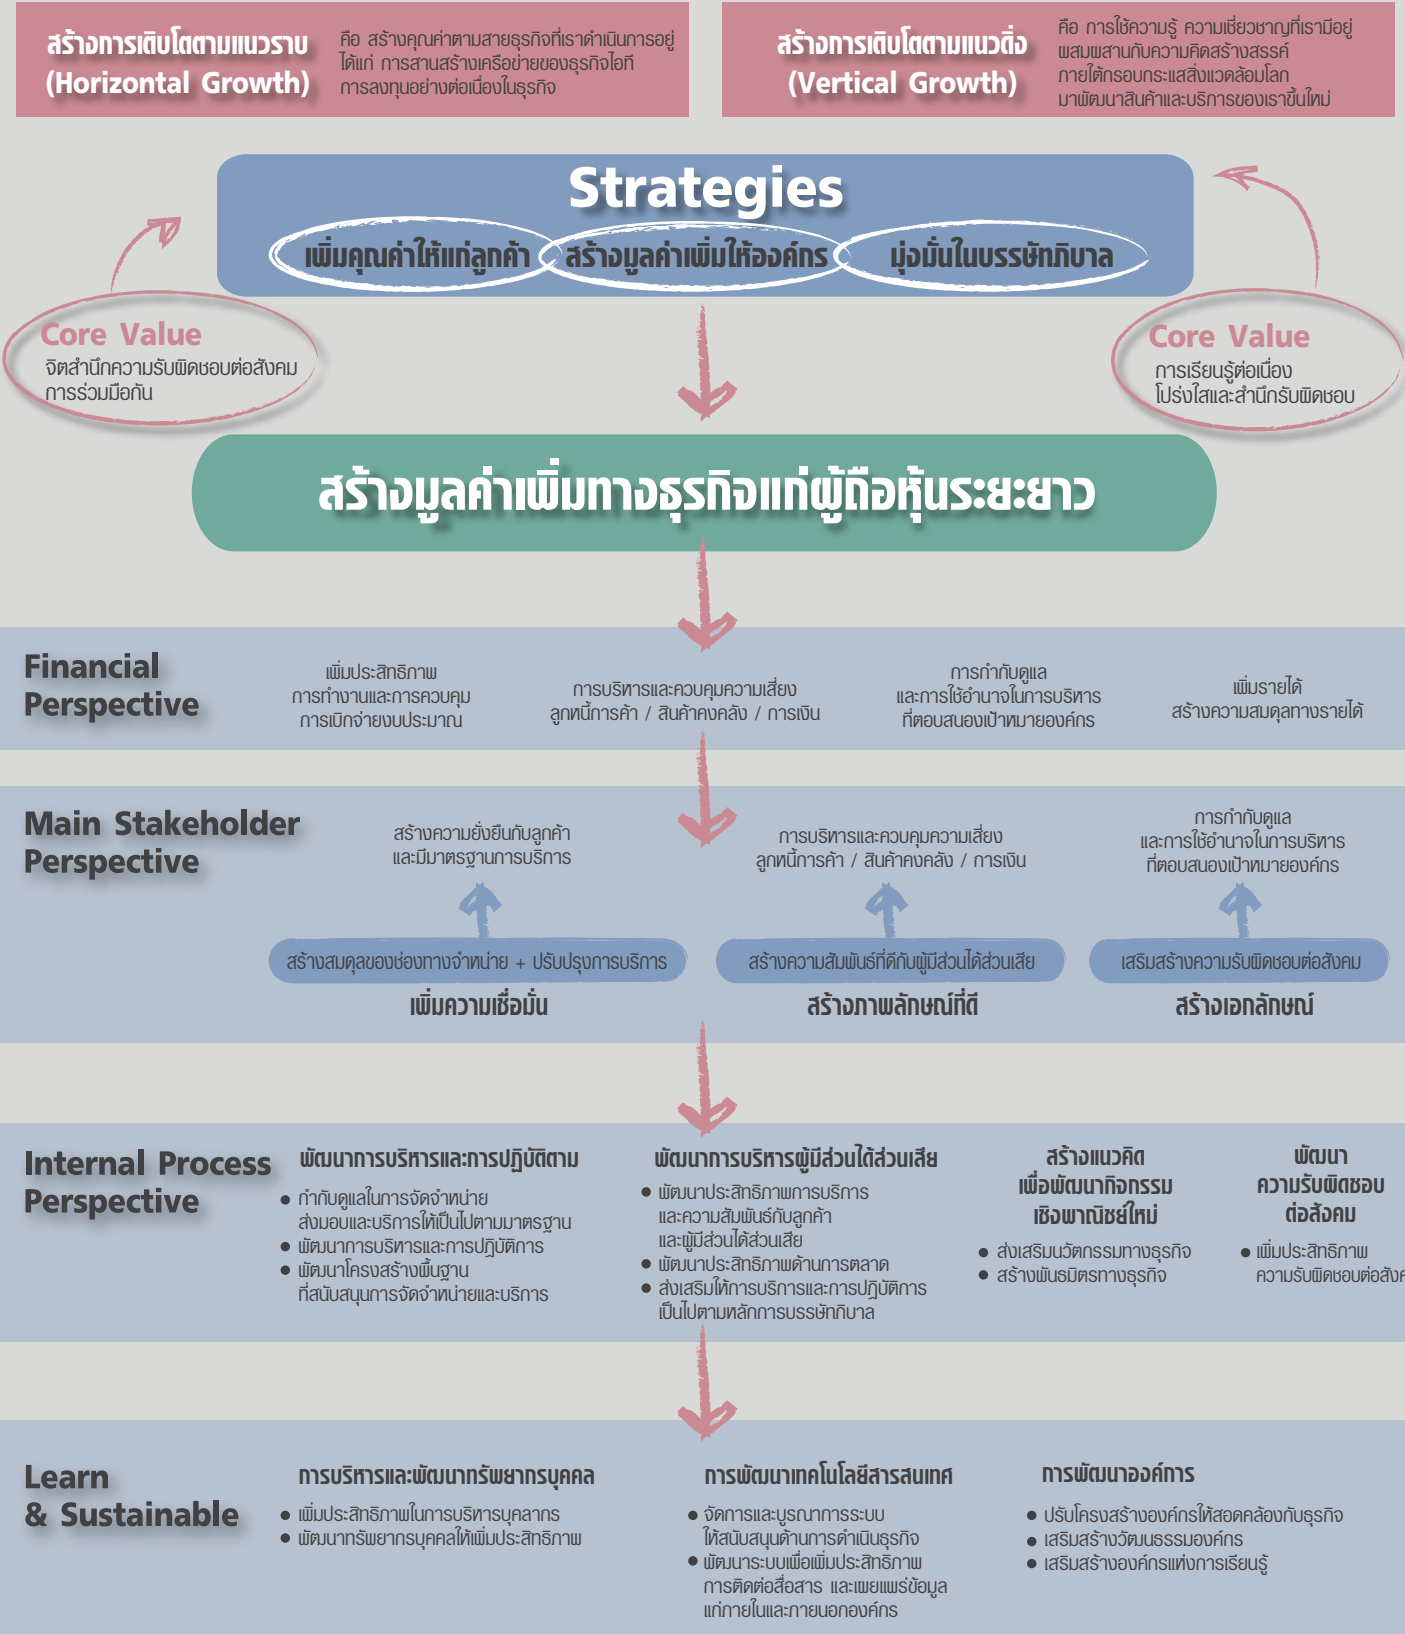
สร้างการเติบโตตามแนวราบ (Horizontal Growth)

คือ สร้างคุณค่าตามสายธุรกิจที่เราดำเนินการอยู่ ได้แก่ การสานสร้างเครือข่ายของธุรกิจไอที การลงทุนอย่างต่อเนื่องในธุรกิจ

สร้างการเติบโตตามแนวดิ่ง (Vertical Growth)

คือ การใช้ความรู้ ความเชี่ยวชาญที่เรามีอยู่ ผสมผสานกับความคิดสร้างสรรค์ ภายใต้กรอบกระแสสิ่งแวดล้อมโลก มาพัฒนาสินค้าและบริการของเราขึ้นใหม่

Strategies

เพิ่มคุณค่าให้แก่ลูกค้า สร้างมูลค่าเพิ่มให้องค์กร มุ่งมั่นในบรรษัทภิบาล

Core Value
จิตสำนึกความรับผิดชอบต่อสังคม
การร่วมมือกัน

Core Value
การเรียนรู้ต่อเนื่อง
โปร่งใสและสำนึกรับผิดชอบ

สร้างมูลค่าเพิ่มทางธุรกิจแก่ผู้ถือหุ้นระยะยาว

Financial Perspective

เพิ่มประสิทธิภาพ การทำงานและการควบคุม การเบิกจ่ายงบประมาณ

การบริหารและควบคุมความเสี่ยง ลูกหนี้การค้า / สินค้าคงคลัง / การเงิน

การกำกับดูแล และการใช้อำนาจในการบริหาร ที่ตอบสนองเป้าหมายองค์กร

เพิ่มรายได้ สร้างความสมดุลทางรายได้

Main Stakeholder Perspective

สร้างความยั่งยืนกับลูกค้า และมีมาตรฐานการบริการ

การบริหารและควบคุมความเสี่ยง ลูกหนี้การค้า / สินค้าคงคลัง / การเงิน

การกำกับดูแล และการใช้อำนาจในการบริหาร ที่ตอบสนองเป้าหมายองค์กร

สร้างสมดุลของช่องทางจำหน่าย + ปรับปรุงการบริการ
เพิ่มความเชื่อมั่น

สร้างความสัมพันธ์ที่ดีกับผู้มีส่วนได้ส่วนเสีย
สร้างภาพลักษณ์ที่ดี

เสริมสร้างความรับผิดชอบต่อสังคม
สร้างเอกลักษณ์

Internal Process Perspective

พัฒนาการบริหารและการปฏิบัติตาม
● กำกับดูแลในการจัดจำหน่าย ส่งมอบและบริการให้เป็นไปตามมาตรฐาน
● พัฒนาการบริหารและการปฏิบัติการ
● พัฒนาโครงสร้างพื้นฐาน ที่สนับสนุนการจัดจำหน่ายและบริการ

พัฒนาการบริหารผู้มีส่วนได้ส่วนเสีย
● พัฒนาประสิทธิภาพการบริการ และความสัมพันธ์กับลูกค้า และผู้มีส่วนได้ส่วนเสีย
● พัฒนาประสิทธิภาพด้านการตลาด
● ส่งเสริมให้การบริการและการปฏิบัติการ เป็นไปตามหลักการบรรษัทภิบาล

สร้างแนวคิด เพื่อพัฒนากิจกรรม เชิงพาณิชย์ใหม่
● ส่งเสริมนวัตกรรมทางธุรกิจ
● สร้างพันธมิตรทางธุรกิจ

พัฒนา ความรับผิดชอบ ต่อสังคม
● เพิ่มประสิทธิภาพ ความรับผิดชอบต่อสังค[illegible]

Learn & Sustainable

การบริหารและพัฒนาทรัพยากรบุคคล
● เพิ่มประสิทธิภาพในการบริหารบุคลากร
● พัฒนาทรัพยากรบุคคลให้เพิ่มประสิทธิภาพ

การพัฒนาเทคโนโลยีสารสนเทศ
● จัดการและบูรณาการระบบ ให้สนับสนุนด้านการดำเนินธุรกิจ
● พัฒนาระบบเพื่อเพิ่มประสิทธิภาพ การติดต่อสื่อสาร และเผยแพร่ข้อมูล แก่ภายในและภายนอกองค์กร

การพัฒนาองค์การ
● ปรับโครงสร้างองค์กรให้สอดคล้องกับธุรกิจ
● เสริมสร้างวัฒนธรรมองค์กร
● เสริมสร้างองค์กรแห่งการเรียนรู้